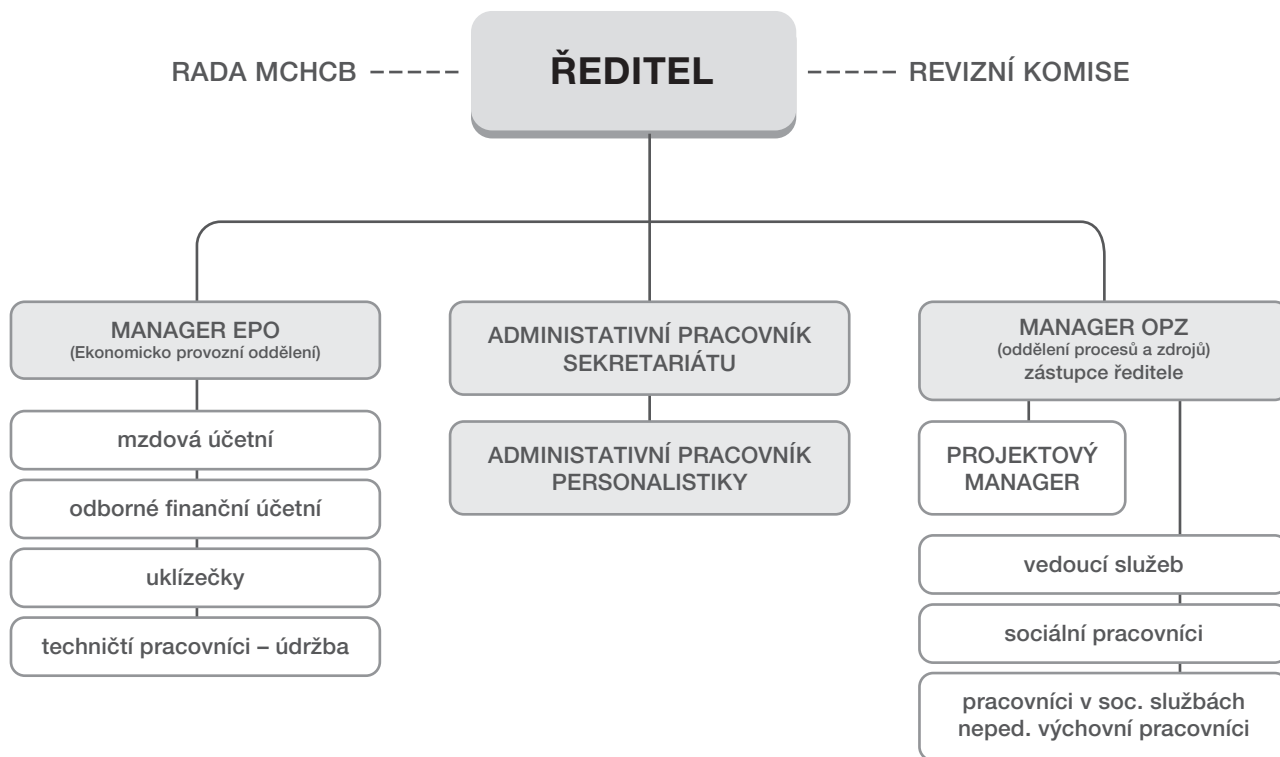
RADA MCHCB

ŘEDITEL

REVIZNÍ KOMISE

MANAGER EPO
(Ekonomicko provozní oddělení)

mzdová účetní

odborné finanční účetní

uklízečky

techničtí pracovníci – údržba

ADMINISTATIVNÍ PRACOVNÍK SEKRETARIÁTU

ADMINISTATIVNÍ PRACOVNÍK PERSONALISTIKY

MANAGER OPZ
(oddělení procesů a zdrojů)
zástupce ředitele

PROJEKTOVÝ MANAGER

vedoucí služeb

sociální pracovníci

pracovníci v soc. službách
neped. výchovní pracovníci